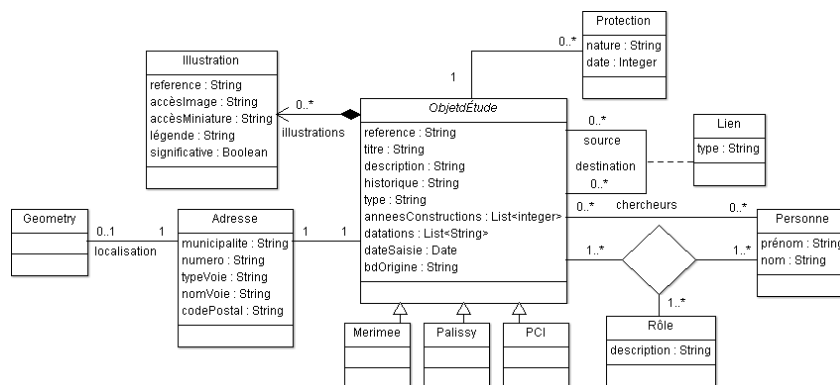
Protection
nature : String
date : Integer

0..*

1

Illustration
reference : String
accèsImage : String
accèsMiniature : String
légende : String
significative : Boolean

0..*
illustrations

ObjetdÉtude
reference : String
titre : String
description : String
historique : String
type : String
anneesConstructions : List<integer>
datations : List<String>
dateSaisie : Date
bdOrigine : String

0..*
source
destination
0..*

Lien
type : String

Geometry

0..1
localisation
1

Adresse
municipalite : String
numero : String
typeVoie : String
nomVoie : String
codePostal : String

1
1

0..*
chercheurs
0..*

Personne
prénom : String
nom : String

1..*
1..*
1..*

Rôle
description : String

Merimee

Palissy

PCI